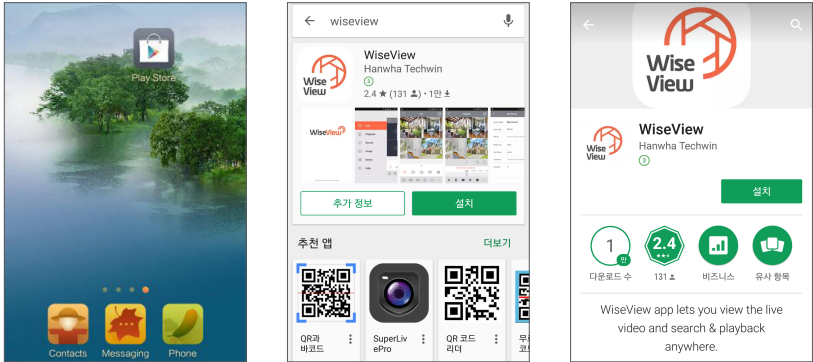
Play Store

Contacts
Messaging
Phone

wiseview

WiseView
Hanwha Techwin
3
2.4 ★ (131) • 1만

WiseView

추가 정보
설치

추천 앱
더보기

QR과 바코드
SuperLivePro
QR 코드 리더
무료 코드

WiseView

WiseView
WiseView
Hanwha Techwin
3

설치

1
만
다운로드 수

2.4
★★★
131

비즈니스

유사 항목

WiseView app lets you view the live video and search & playback anywhere.